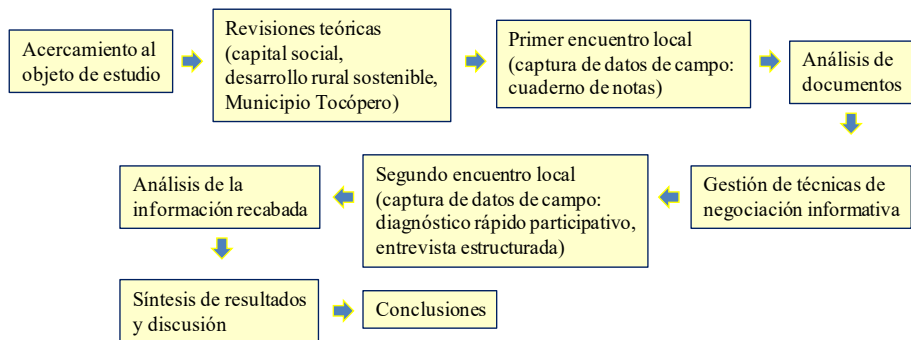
Acercamiento al objeto de estudio

Revisiones teóricas (capital social, desarrollo rural sostenible, Municipio Tocópero)

Primer encuentro local (captura de datos de campo: cuaderno de notas)

Análisis de documentos

Gestión de técnicas de negociación informativa

Segundo encuentro local (captura de datos de campo: diagnóstico rápido participativo, entrevista estructurada)

Análisis de la información recabada

Síntesis de resultados y discusión

Conclusiones